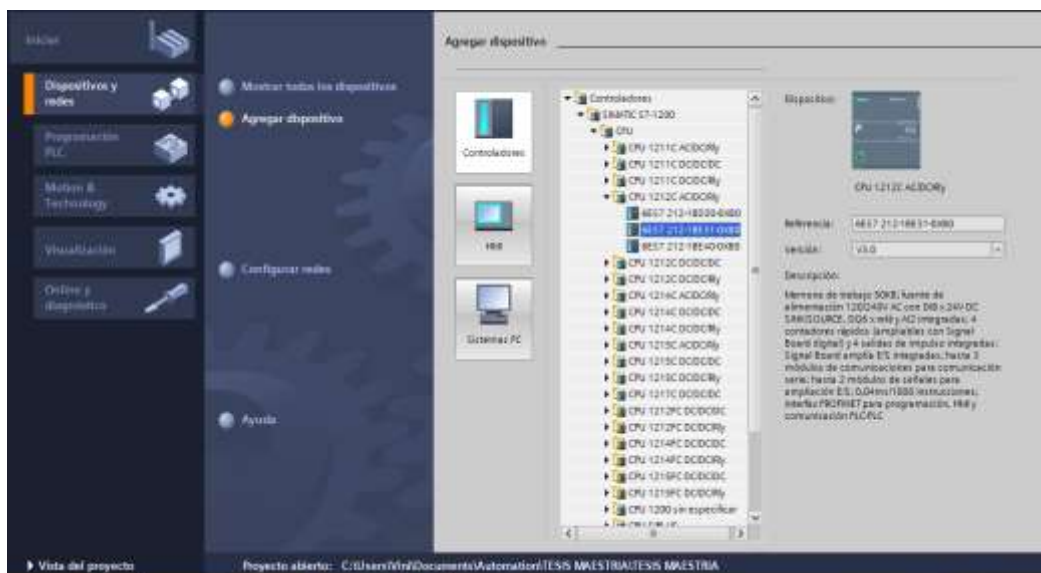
Inicio

Dispositivos y redes

Programación PLC

Motion & Technology

Visualización

Online y diagnóstico

Mostrar todos los dispositivos

Agregar dispositivo

Configurar redes

Ayuda

Agregar dispositivo

Controladores

HMI

Sistemas PC

Controladores
SIMATIC S7-1200
CPU
CPU 1211C AC/DC/Rly
CPU 1211C DC/DC/DC
CPU 1211C DC/DC/Rly
CPU 1212C AC/DC/Rly
6ES7 212-1BD30-0XB0
6ES7 212-1BE31-0XB0
6ES7 212-1BE40-0XB0
CPU 1212C DC/DC/DC
CPU 1212C DC/DC/Rly
CPU 1214C AC/DC/Rly
CPU 1214C DC/DC/DC
CPU 1214C DC/DC/Rly
CPU 1215C AC/DC/Rly
CPU 1215C DC/DC/DC
CPU 1215C DC/DC/Rly
CPU 1217C DC/DC/DC
CPU 1212FC DC/DC/DC
CPU 1212FC DC/DC/Rly
CPU 1214FC DC/DC/DC
CPU 1214FC DC/DC/Rly
CPU 1215FC DC/DC/DC
CPU 1215FC DC/DC/Rly
CPU 1200 sin especificar
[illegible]

Dispositivo:

CPU 1212C AC/DC/Rly

Referencia: 6ES7 212-1BE31-0XB0

Versión: V3.0

Descripción:

Memoria de trabajo 50KB; fuente de alimentación 120/240V AC con DI8 x 24V DC SINK/SOURCE, DQ6 x relé y AI2 integradas; 4 contadores rápidos (ampliables con Signal Board digital) y 4 salidas de impulso integradas; Signal Board amplía E/S integradas; hasta 3 módulos de comunicaciones para comunicación serie; hasta 2 módulos de señales para ampliación E/S; 0,04ms/1000 instrucciones; interfaz PROFINET para programación, HMI y comunicación PLC-PLC

▶ Vista del proyecto

Proyecto abierto: C:\Users\Win\Documents\Automation\TESIS MAESTRIA\TESIS MAESTRIA